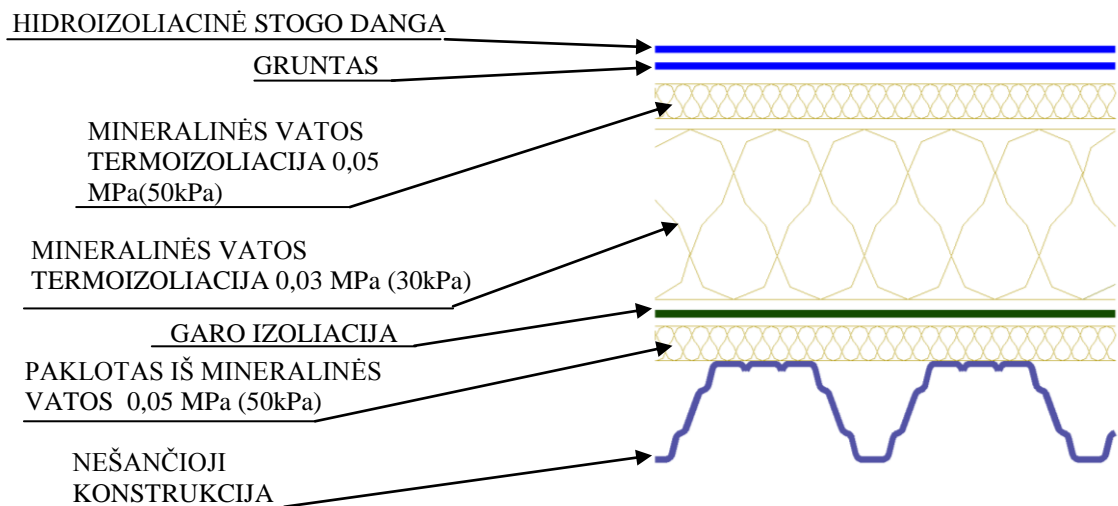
HIDROIZOLIACINĖ STOGO DANGA

GRUNTAS

MINERALINĖS VATOS TERMOIZOLIACIJA 0,05 MPa(50kPa)

MINERALINĖS VATOS TERMOIZOLIACIJA 0,03 MPa (30kPa)

GARO IZOLIACIJA

PAKLOTAS IŠ MINERALINĖS VATOS 0,05 MPa (50kPa)

NEŠANČIOJI KONSTRUKCIJA